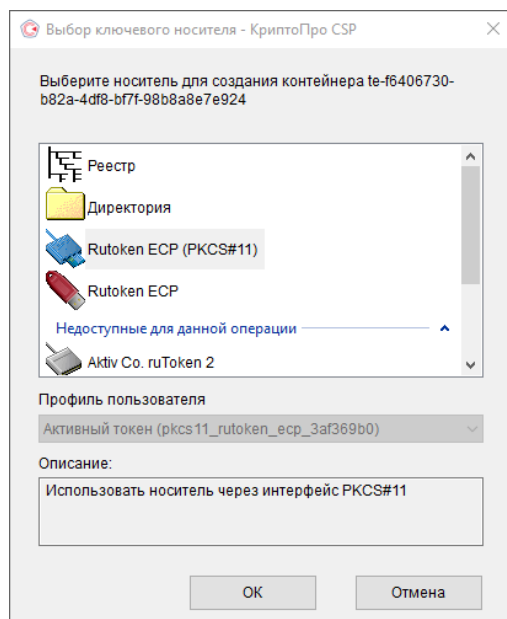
Выбор ключевого носителя - КриптоПро CSP

Выберите носитель для создания контейнера te-f6406730-b82a-4df8-bf7f-98b8a8e7e924

Реестр
Директория
Rutoken ECP (PKCS#11)
Rutoken ECP
Недоступные для данной операции
Aktiv Co. ruToken 2

Профиль пользователя
Активный токен (pkcs11_rutoken_ecp_3af369b0)

Описание:
Использовать носитель через интерфейс PKCS#11

ОК
Отмена